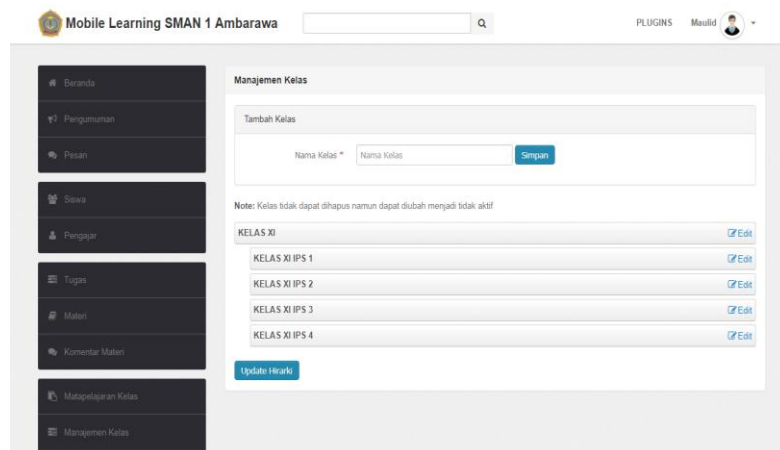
Mobile Learning SMAN 1 Ambarawa

PLUGINS Maulid

Beranda

Pengumuman

Pesan

Siswa

Pengajar

Tugas

Materi

Komentar Materi

Matapelajaran Kelas

Manajemen Kelas

Manajemen Kelas

Tambah Kelas

Nama Kelas * Nama Kelas Simpan

Note: Kelas tidak dapat dihapus namun dapat diubah menjadi tidak aktif

KELAS XI Edit

KELAS XI IPS 1 Edit

KELAS XI IPS 2 Edit

KELAS XI IPS 3 Edit

KELAS XI IPS 4 Edit

Update Hirarki